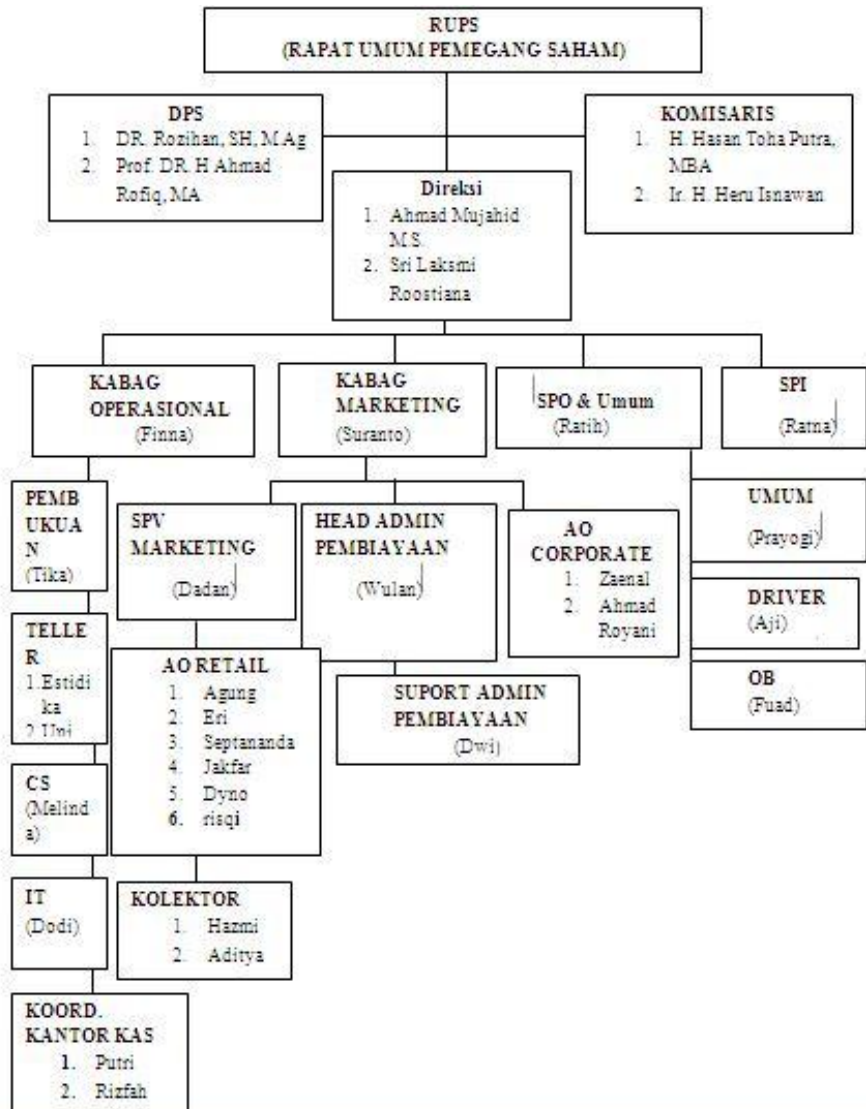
RUPS
(RAPAT UMUM PEMEGANG SAHAM)

DPS
1. DR. Rozihan, SH, M.Ag
2. Prof. DR. H Ahmad Rofiq, MA

KOMISARIS
1. H. Hasan Toha Putra, MBA
2. Ir. H. Heru Isnawan

Direksi
1. Ahmad Mujahid M.S.
2. Sri Laksmi Roostiana

KABAG OPERASIONAL
(Finna)

KABAG MARKETING
(Suranto)

SPO & Umum
(Ratih)

SPI
(Ratna)

PEMBUKUAN
(Tika)

TELLER
1. Estidika
2. Uni

CS
(Melinda)

IT
(Dodi)

KOORD. KANTOR KAS
1. Putri
2. Rizfah

SPV MARKETING
(Dadan)

HEAD ADMIN PEMBIAYAAN
(Wulan)

AO CORPORATE
1. Zaenal
2. Ahmad Royani

AO RETAIL
1. Agung
2. Eri
3. Septananda
4. Jakfar
5. Dyno
6. risqi

SUPORT ADMIN PEMBIAYAAN
(Dwi)

KOLEKTOR
1. Hazmi
2. Aditya

UMUM
(Prayogi)

DRIVER
(Aji)

OB
(Fuad)